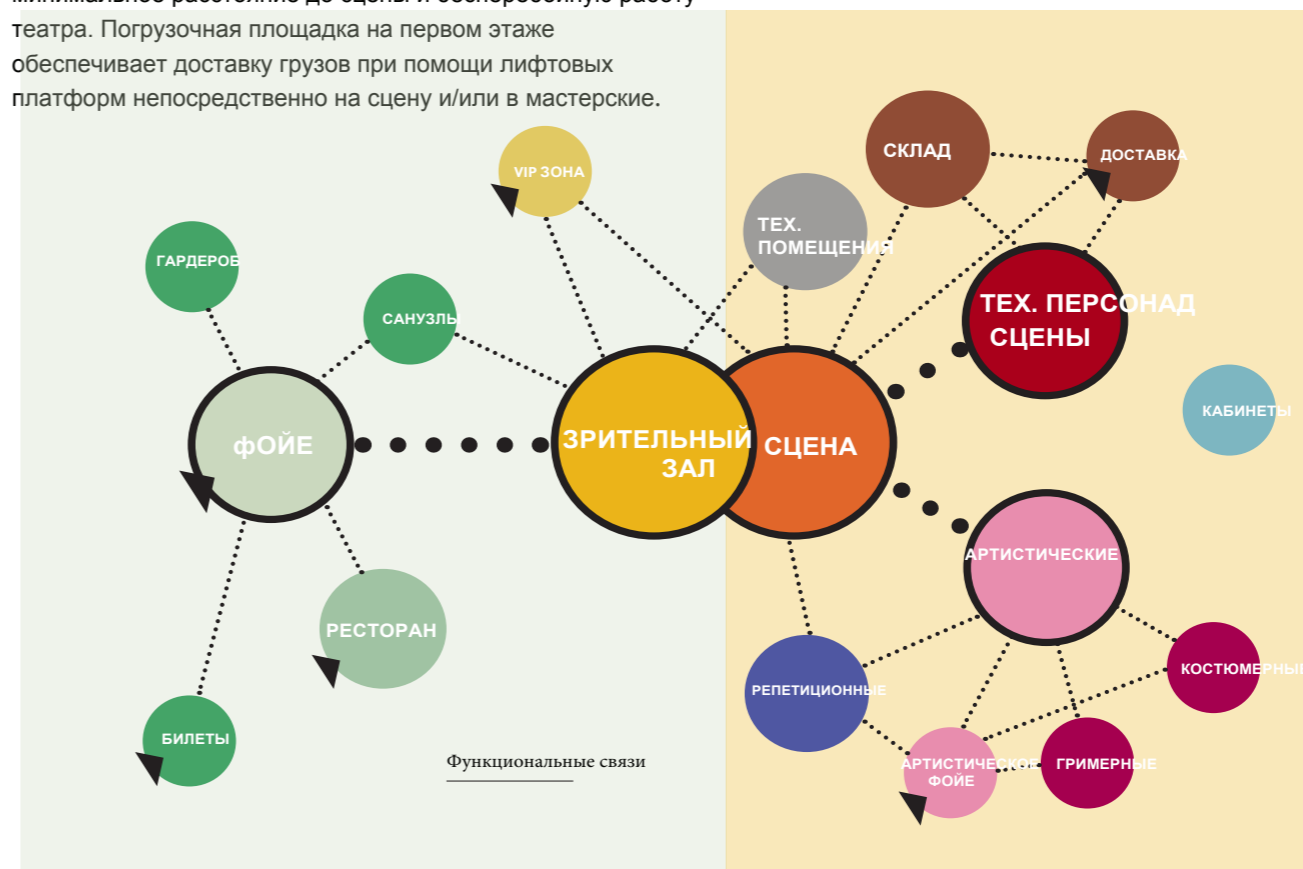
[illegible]
театра. Погрузочная площадка на первом этаже обеспечивает доставку грузов при помощи лифтовых платформ непосредственно на сцену и/или в мастерские.

VIP ЗОНА
СКЛАД
ДОСТАВКА
ТЕХ. ПОМЕЩЕНИЯ
ГАРДЕРОБ
САНУЗЛЫ
ТЕХ. ПЕРСОНАЛ СЦЕНЫ
КАБИНЕТЫ
ФОЙЕ
ЗРИТЕЛЬНЫЙ ЗАЛ
СЦЕНА
АРТИСТИЧЕСКИЕ
РЕСТОРАН
КОСТЮМЕРНЫ
РЕПЕТИЦИОННЫЕ
БИЛЕТЫ
Функциональные связи
АРТИСТИЧЕСКОЕ ФОЙЕ
ГРИМЕРНЫЕ